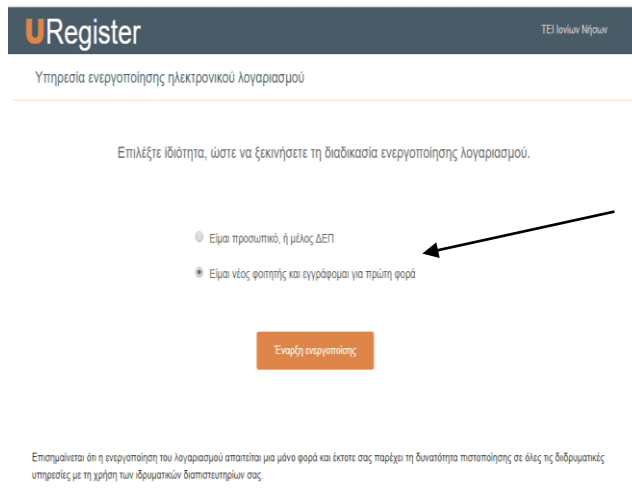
URegister

ΤΕΙ Ιονίων Νήσων

Υπηρεσία ενεργοποίησης ηλεκτρονικού λογαριασμού

Επιλέξτε ιδιότητα, ώστε να ξεκινήσετε τη διαδικασία ενεργοποίησης λογαριασμού.

Είμαι προσωπικό, ή μέλος ΔΕΠ

Είμαι νέος φοιτητής και εγγράφομαι για πρώτη φορά

Έναρξη ενεργοποίησης

Επισημαίνεται ότι η ενεργοποίηση του λογαριασμού απαιτείται μια μόνο φορά και έκτοτε σας παρέχει τη δυνατότητα πιστοποίησης σε όλες τις διδρυματικές υπηρεσίες με τη χρήση των ιδρυματικών διαπιστευτηρίων σας.